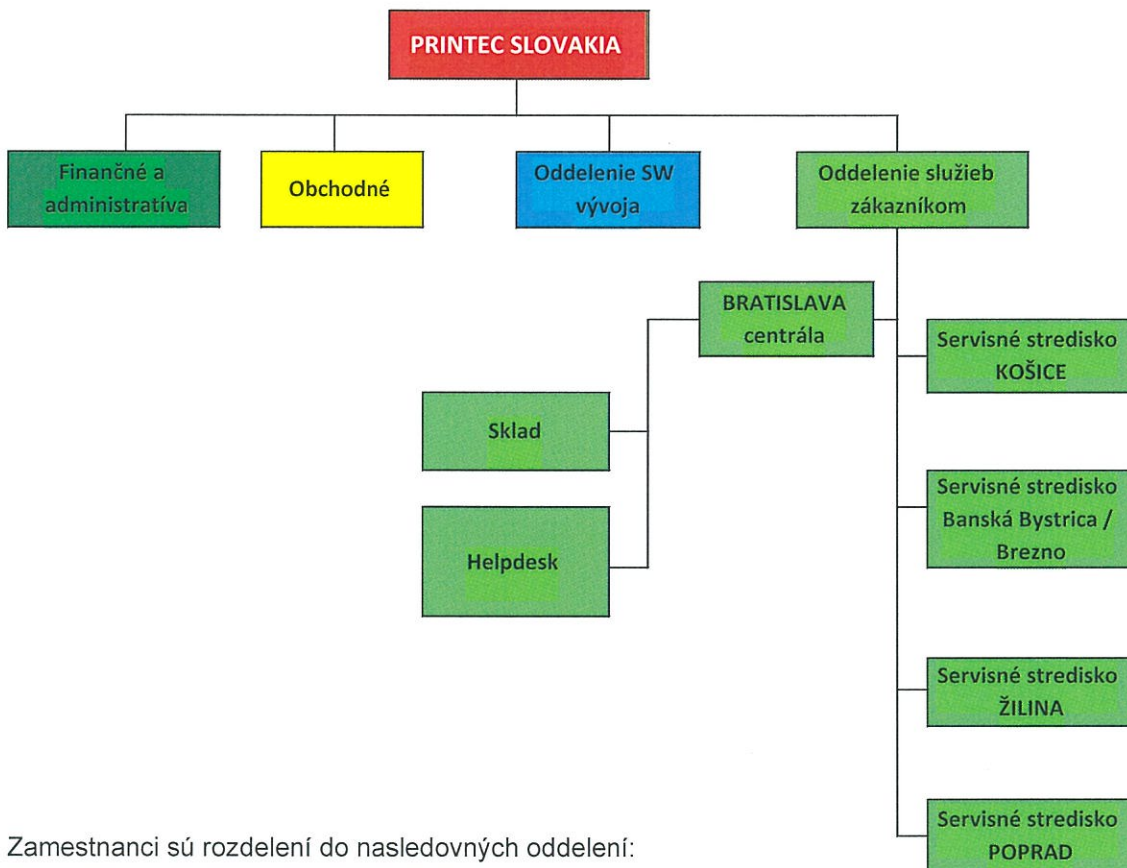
PRINTEC SLOVAKIA

Finančné a administratíva

Obchodné

Oddelenie SW vývoja

Oddelenie služieb zákazníkom

BRATISLAVA centrála

Sklad

Helpdesk

Servisné stredisko KOŠICE

Servisné stredisko Banská Bystrica / Brezno

Servisné stredisko ŽILINA

Servisné stredisko POPRAD

Zamestnanci sú rozdelení do nasledovných oddelení: